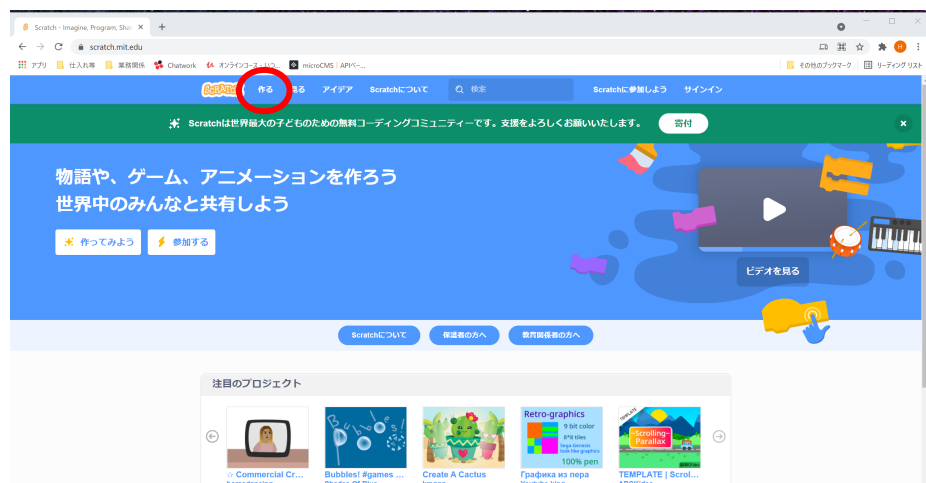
Scratch - Imagine, Program, Shar ×  +

scratch.mit.edu

アプリ  仕入れ等  業務関係  Chatwork  オンラインコースー・・IT...  microCMS | APIベー...  その他のブックマーク  リーディング リスト

Scratch  作る  見る  アイデア  Scratchについて  検索  Scratchに参加しよう  サインイン

Scratchは世界最大の子どものための無料コーディングコミュニティーです。支援をよろしくお願いいたします。  寄付

物語や、ゲーム、アニメーションを作ろう
世界中のみんなと共有しよう

作ってみよう  参加する

ビデオを見る

Scratchについて  保護者の方へ  教育関係者の方へ

注目のプロジェクト

☆ Commercial Cr...  Bubbles! #games ...  Create A Cactus  Графика из пера  TEMPLATE | Scrol...

Retro-graphics
9 bit color
8*8 tiles
Sega Genesis look-like graphics
100% pen

Scrolling Parallax

TEMPLATE